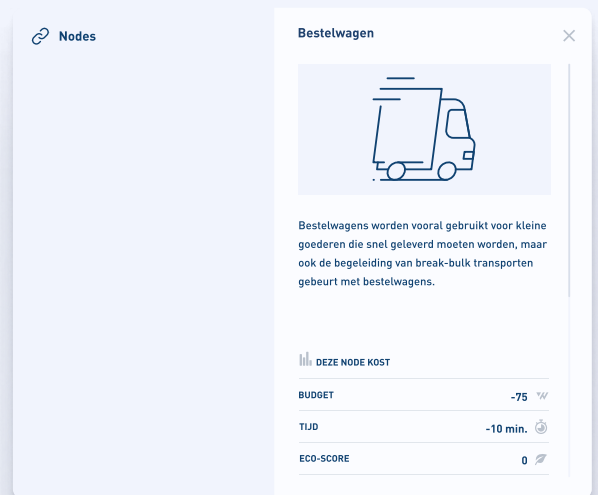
Nodes

Bestelwagen

Bestelwagens worden vooral gebruikt voor kleine goederen die snel geleverd moeten worden, maar ook de begeleiding van break-bulk transporten gebeurt met bestelwagens.

DEZE NODE KOST

| | |
|---|---|
| BUDGET | -75 |
| TIJD | -10 min. |
| ECO-SCORE | 0 |